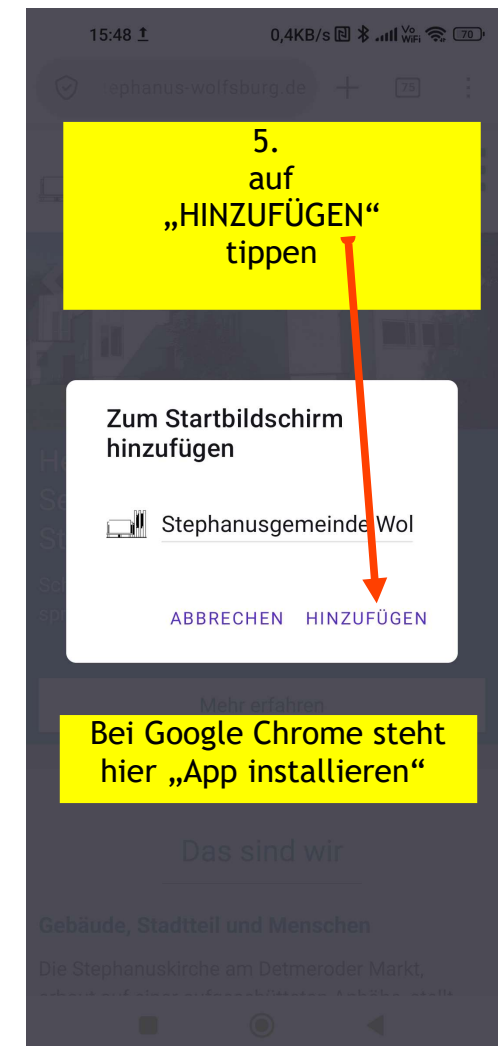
15:48 ↑ 0,4KB/s 70

ephanus-wolfsburg.de + 75 ⋮

5.
auf
„HINZUFÜGEN"
tippen

Zum Startbildschirm hinzufügen

Stephanusgemeinde Wol

ABBRECHEN HINZUFÜGEN

Mehr erfahren

Bei Google Chrome steht hier „App installieren"

Das sind wir

Gebäude, Stadtteil und Menschen

Die Stephanuskirche am Detmeroder Markt, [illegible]